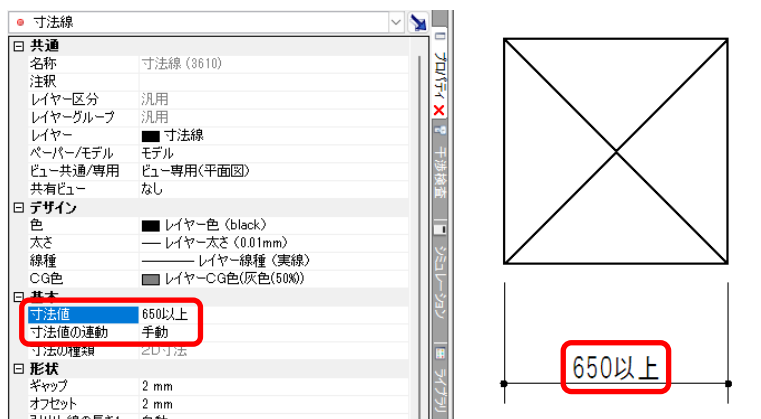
寸法線

| | |
|---|---|
| 共通 | |
| 名称 | 寸法線 (3610) |
| 注釈 | |
| レイヤー区分 | 汎用 |
| レイヤーグループ | 汎用 |
| レイヤー | 寸法線 |
| ペーパー/モデル | モデル |
| ビュー共通/専用 | ビュー専用(平面図) |
| 共有ビュー | なし |
| デザイン | |
| 色 | レイヤー色 (black) |
| 太さ | — レイヤー太さ (0.01mm) |
| 線種 | ——— レイヤー線種 (実線) |
| CG色 | レイヤーCG色(灰色(50%)) |
| 基本 | |
| 寸法値 | 650以上 |
| 寸法値の連動 | 手動 |
| 寸法の種類 | 2D寸法 |
| 形状 | |
| ギャップ | 2 mm |
| オフセット | 2 mm |
| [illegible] | 自動 |

プロパティ
干渉検査
シミュレーション
ライブラリ

650以上